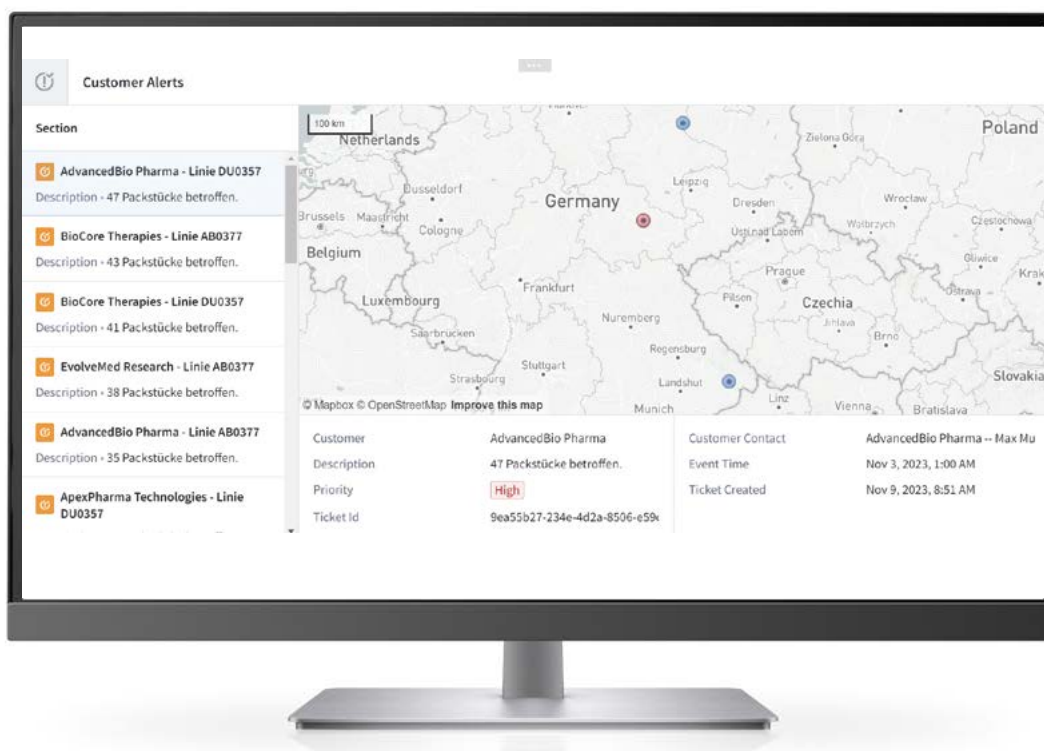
Customer Alerts

Section

AdvancedBio Pharma - Linie DU0357
Description - 47 Packstücke betroffen.

BioCore Therapies - Linie AB0377
Description - 43 Packstücke betroffen.

BioCore Therapies - Linie DU0357
Description - 41 Packstücke betroffen.

EvolveMed Research - Linie AB0377
Description - 38 Packstücke betroffen.

AdvancedBio Pharma - Linie AB0377
Description - 35 Packstücke betroffen.

ApexPharma Technologies - Linie DU0357

100 km
Netherlands
Poland
Zielona Góra
Leipzig
Düsseldorf
Germany
Dresden
Wrocław
Brussels
Maastricht
Cologne
Ústí nad Labem
Wałbrzych
Częstochowa
Belgium
Gliwice
Prague
Krak
Frankfurt
Ostrava
Luxembourg
Pilsen
Czechia
Jihlava
Saarbrücken
Nuremberg
Brno
Regensburg
Stuttgart
Strasbourg
Landshut
Slovakia
Linz
© Mapbox © OpenStreetMap Improve this map
Munich
Vienna
Bratislava

| Customer | AdvancedBio Pharma | Customer Contact | AdvancedBio Pharma -- Max Mu |
|---|---|---|---|
| Description | 47 Packstücke betroffen. | Event Time | Nov 3, 2023, 1:00 AM |
| Priority | High | Ticket Created | Nov 9, 2023, 8:51 AM |
| Ticket Id | 9ea55b27-234e-4d2a-8506-e59 | | |